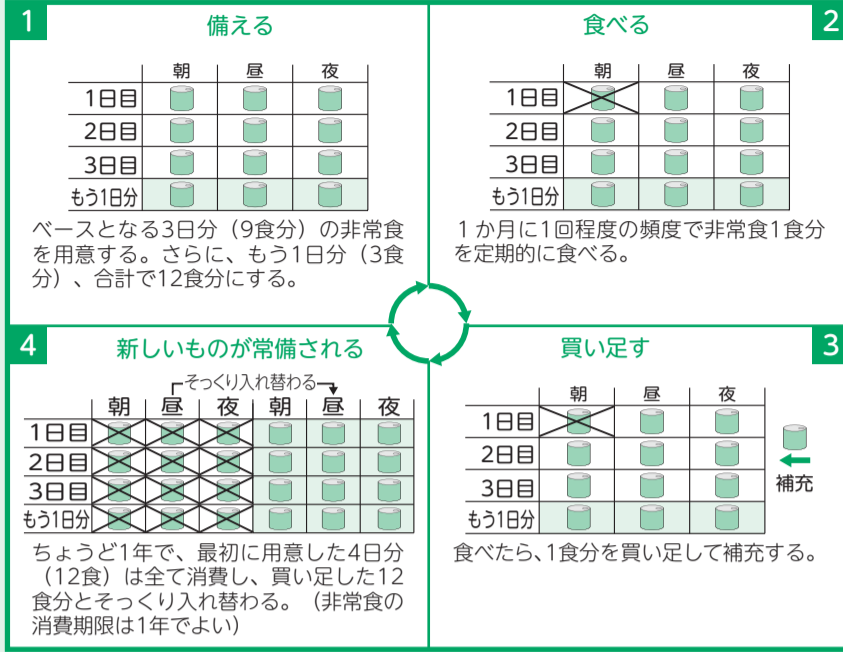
1

備える

| | 朝 | 昼 | 夜 |
|---|---|---|---|
| 1日目 | | | |
| 2日目 | | | |
| 3日目 | | | |
| もう1日分 | | | |

ベースとなる3日分（9食分）の非常食を用意する。さらに、もう1日分（3食分）、合計で12食分にする。

食べる

2

| | 朝 | 昼 | 夜 |
|---|---|---|---|
| 1日目 | | | |
| 2日目 | | | |
| 3日目 | | | |
| もう1日分 | | | |

１か月に1回程度の頻度で非常食1食分を定期的に食べる。

4

新しいものが常備される

そっくり入れ替わる

| | 朝 | 昼 | 夜 | 朝 | 昼 | 夜 |
|---|---|---|---|---|---|---|
| 1日目 | | | | | | |
| 2日目 | | | | | | |
| 3日目 | | | | | | |
| もう1日分 | | | | | | |

ちょうど1年で、最初に用意した4日分（12食）は全て消費し、買い足した12食分とそっくり入れ替わる。（非常食の消費期限は1年でよい）

買い足す

3

| | 朝 | 昼 | 夜 |
|---|---|---|---|
| 1日目 | | | |
| 2日目 | | | |
| 3日目 | | | |
| もう1日分 | | | |

補充

食べたら、1食分を買い足して補充する。